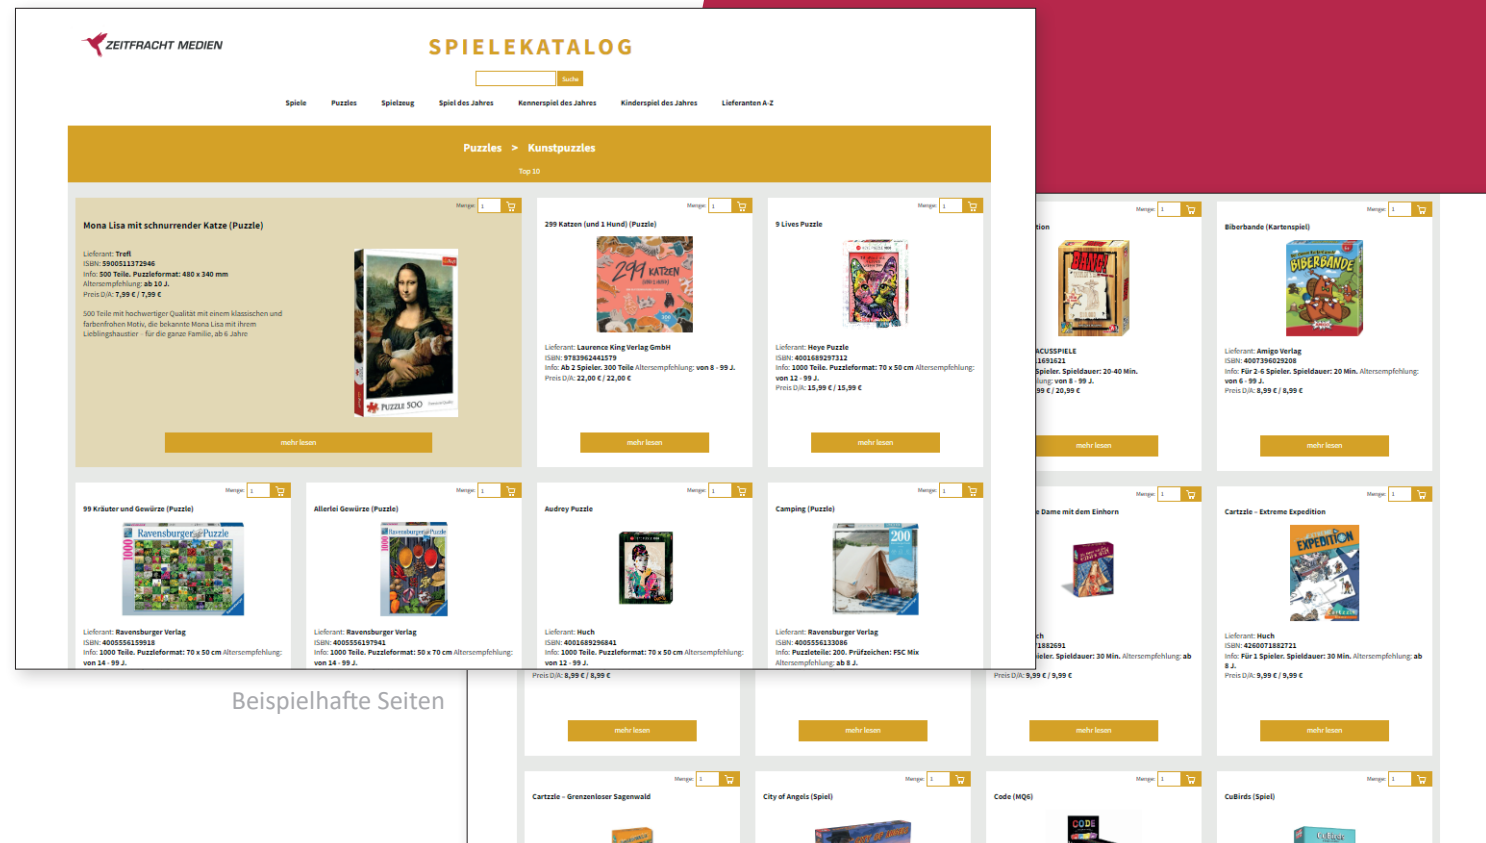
ZEITFRACHT MEDIEN

SPIELEKATALOG

Suche

Spiele Puzzles Spielzeug Spiel des Jahres Kennerspiel des Jahres Kinderspiel des Jahres Lieferanten A-Z

Puzzles > Kunstpuzzles

Top 10

Menge: 1

Mona Lisa mit schnurrender Katze (Puzzle)

Lieferant: Trefl
ISBN: 5900511372946
Info: 500 Teile. Puzzleformat: 480 x 340 mm
Altersempfehlung: ab 10 J.
Preis D/A: 7,99 € / 7,99 €

500 Teile mit hochwertiger Qualität mit einem klassischen und farbenfrohen Motiv, die bekannte Mona Lisa mit ihrem Lieblingshaustier - für die ganze Familie, ab 6 Jahre

mehr lesen

Menge: 1

299 Katzen (und 1 Hund) (Puzzle)

Lieferant: Laurence King Verlag GmbH
ISBN: 9783962441579
Info: Ab 2 Spieler. 300 Teile Altersempfehlung: von 8 - 99 J.
Preis D/A: 22,00 € / 22,00 €

mehr lesen

Menge: 1

9 Lives Puzzle

Lieferant: Heye Puzzle
ISBN: 4001689297312
Info: 1000 Teile. Puzzleformat: 70 x 50 cm Altersempfehlung: von 12 - 99 J.
Preis D/A: 15,99 € / 15,99 €

mehr lesen

Menge: 1

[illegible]tion

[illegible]ACUSSPIELE
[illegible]1691621
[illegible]Spieler. Spieldauer: 20-40 Min.
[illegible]lung: von 8 - 99 J.
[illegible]99 € / 20,99 €

mehr lesen

Menge: 1

Biberbande (Kartenspiel)

Lieferant: Amigo Verlag
ISBN: 4007396029208
Info: Für 2-6 Spieler. Spieldauer: 20 Min. Altersempfehlung: von 6 - 99 J.
Preis D/A: 8,99 € / 8,99 €

mehr lesen

Menge: 1

99 Kräuter und Gewürze (Puzzle)

Lieferant: Ravensburger Verlag
ISBN: 4005556159918
Info: 1000 Teile. Puzzleformat: 70 x 50 cm Altersempfehlung: von 14 - 99 J.

Menge: 1

Allerlei Gewürze (Puzzle)

Lieferant: Ravensburger Verlag
ISBN: 4005556197941
Info: 1000 Teile. Puzzleformat: 50 x 70 cm Altersempfehlung: von 14 - 99 J.

Menge: 1

Audrey Puzzle

Lieferant: Huch
ISBN: 4001689296841
Info: 1000 Teile. Puzzleformat: 70 x 50 cm Altersempfehlung: von 12 - 99 J.

Preis D/A: 8,99 € / 8,99 €

mehr lesen

Menge: 1

Camping (Puzzle)

Lieferant: Ravensburger Verlag
ISBN: 4005556133086
Info: Puzzleteile: 200. Prüfzeichen: FSC Mix
Altersempfehlung: ab 8 J.

mehr lesen

Menge: 1

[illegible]e Dame mit dem Einhorn

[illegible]ch
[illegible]1882691
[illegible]ieler. Spieldauer: 30 Min. Altersempfehlung: ab

Preis D/A: 9,99 € / 9,99 €

mehr lesen

Menge: 1

Cartzzle - Extreme Expedition

Lieferant: Huch
ISBN: 4260071882721
Info: Für 1 Spieler. Spieldauer: 30 Min. Altersempfehlung: ab 8 J.
Preis D/A: 9,99 € / 9,99 €

mehr lesen

Menge: 1

Cartzzle - Grenzenloser Sagenwald

Menge: 1

City of Angels (Spiel)

Menge: 1

Code (MQ6)

Menge: 1

CuBirds (Spiel)

Beispielhafte Seiten